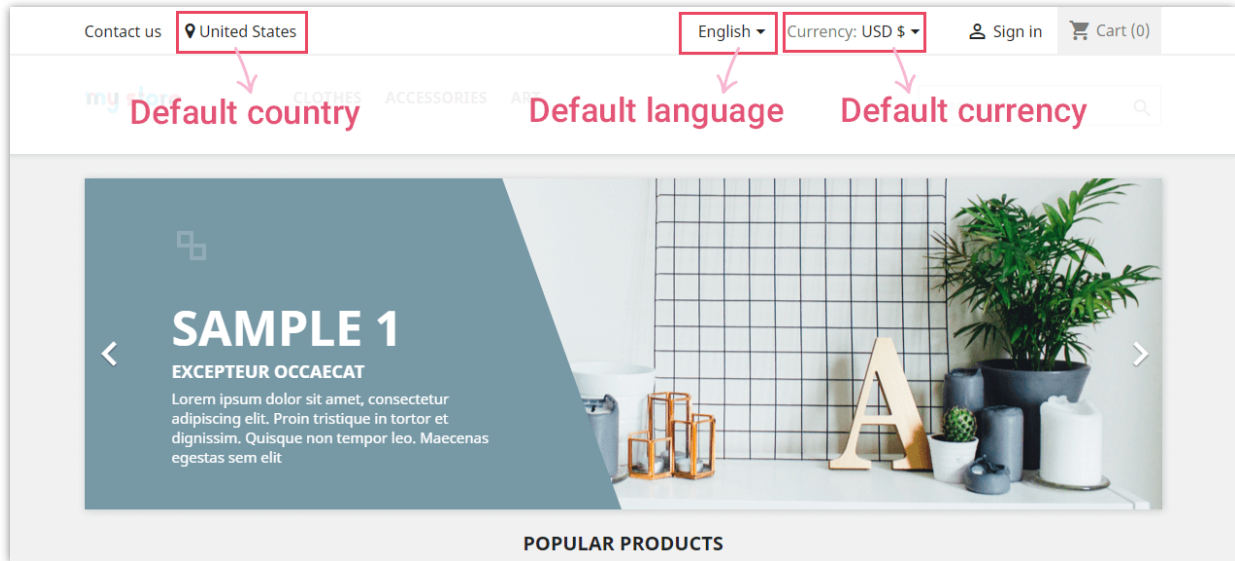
Contact us United States English Currency: USD $ Sign in Cart (0)

my store CLOTHES ACCESSORIES ART

Default country Default language Default currency

SAMPLE 1

EXCEPTEUR OCCAECAT

Lorem ipsum dolor sit amet, consectetur adipiscing elit. Proin tristique in tortor et dignissim. Quisque non tempor leo. Maecenas egestas sem elit

A

POPULAR PRODUCTS